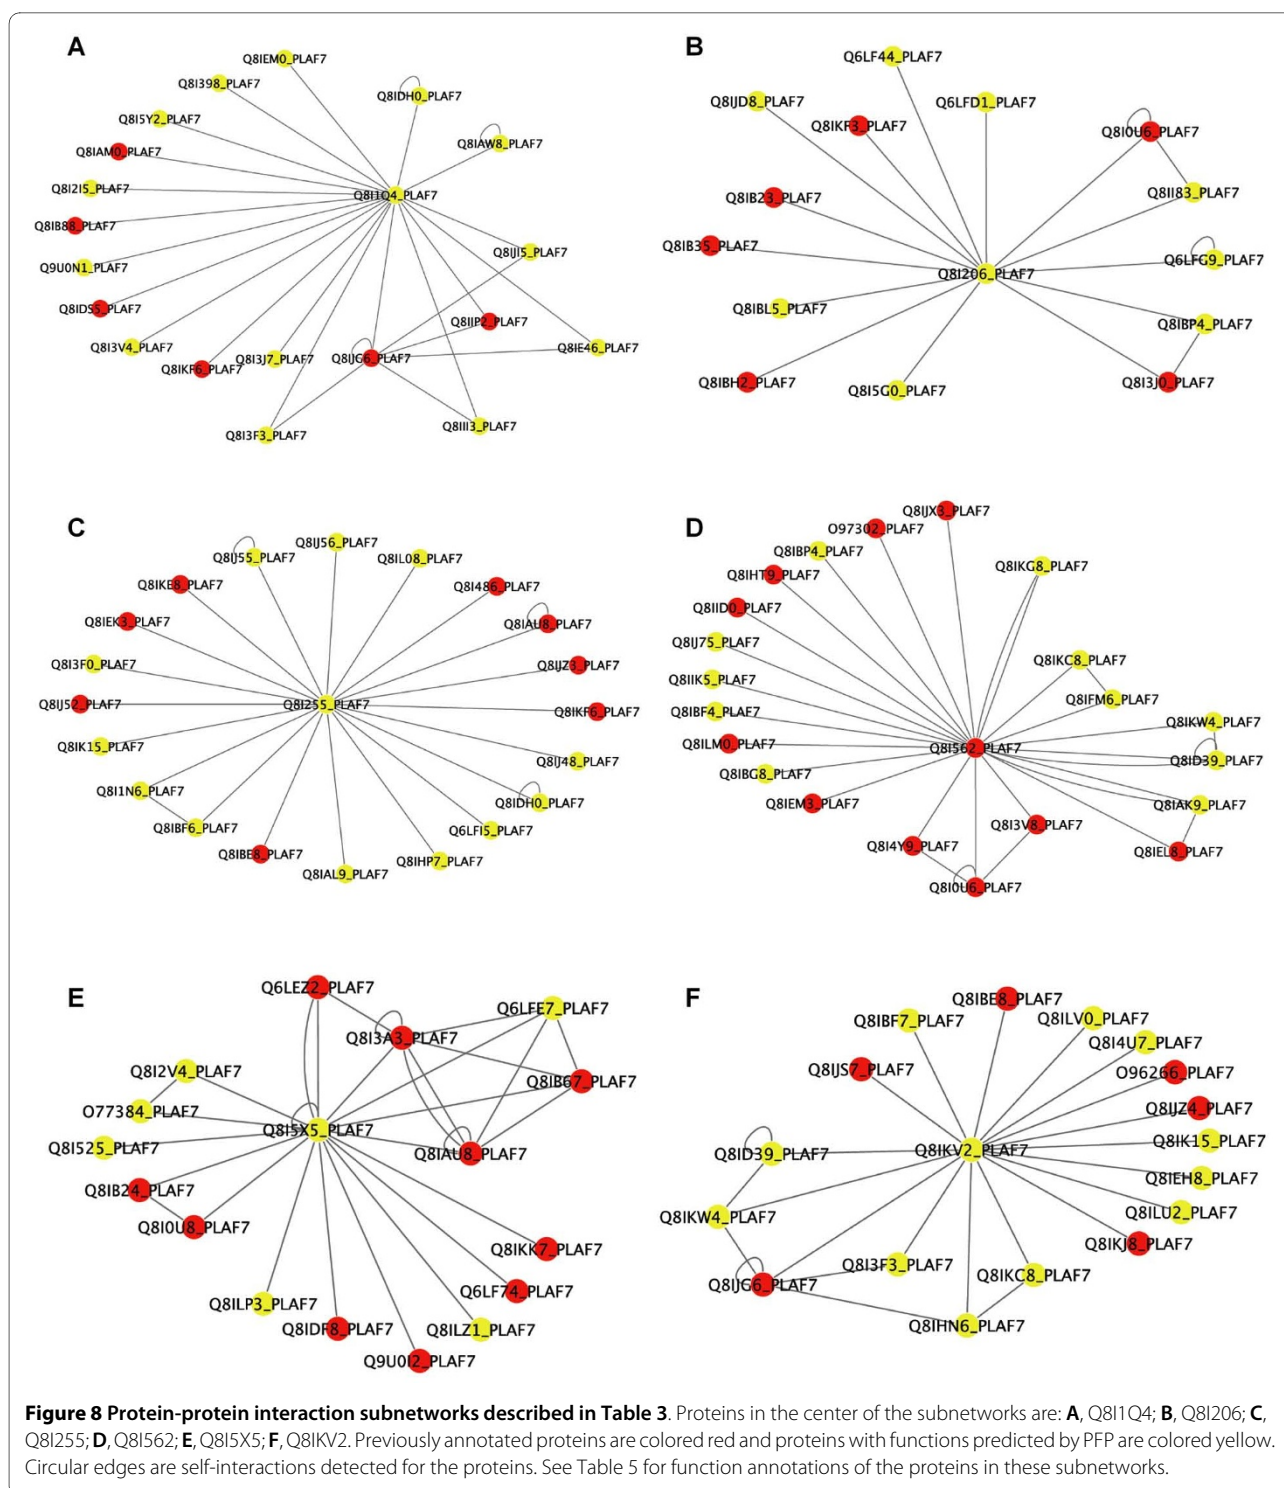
A

Q8IEM0_PLAF7
Q8I398_PLAF7
Q8IDH0_PLAF7
Q8I5Y2_PLAF7
Q8IAW8_PLAF7
Q8IAM0_PLAF7
Q8I2I5_PLAF7
Q8I1Q4_PLAF7
Q8IB88_PLAF7
Q8IJI5_PLAF7
Q9U0N1_PLAF7
Q8IDS5_PLAF7
Q8IIP2_PLAF7
Q8I3V4_PLAF7
Q8I3J7_PLAF7
Q8IJG6_PLAF7
Q8IE46_PLAF7
Q8IKF6_PLAF7
Q8III3_PLAF7
Q8I3F3_PLAF7

B

Q6LF44_PLAF7
Q8IJD8_PLAF7
Q6LFD1_PLAF7
Q8IKF3_PLAF7
Q8I0U6_PLAF7
Q8I183_PLAF7
Q8IB23_PLAF7
Q8IB35_PLAF7
Q6LFG9_PLAF7
Q8I206_PLAF7
Q8IBL5_PLAF7
Q8IBP4_PLAF7
Q8IBH2_PLAF7
Q8I5G0_PLAF7
Q8I3J0_PLAF7

C

Q8IJ56_PLAF7
Q8IJ55_PLAF7
Q8IL08_PLAF7
Q8IKE8_PLAF7
Q8I486_PLAF7
Q8IEK3_PLAF7
Q8IAU8_PLAF7
Q8I3F0_PLAF7
Q8IJZ3_PLAF7
Q8IJ52_PLAF7
Q8I255_PLAF7
Q8IKF6_PLAF7
Q8IK15_PLAF7
Q8IJ48_PLAF7
Q8I1N6_PLAF7
Q8IDH0_PLAF7
Q8IBF6_PLAF7
Q6LFI5_PLAF7
Q8IBE8_PLAF7
Q8IHP7_PLAF7
Q8IAL9_PLAF7

D

Q8IJX3_PLAF7
O97302_PLAF7
Q8IBP4_PLAF7
Q8IKG8_PLAF7
Q8IHT9_PLAF7
Q8IID0_PLAF7
Q8IJ75_PLAF7
Q8IKC8_PLAF7
Q8IIK5_PLAF7
Q8IFM6_PLAF7
Q8IBF4_PLAF7
Q8IKW4_PLAF7
Q8ILM0_PLAF7
Q8I562_PLAF7
Q8IBG8_PLAF7
Q8ID39_PLAF7
Q8IEM3_PLAF7
Q8IAK9_PLAF7
Q8I3V8_PLAF7
Q8I4Y9_PLAF7
Q8IEL8_PLAF7
Q8I0U6_PLAF7

E

Q6LEZ2_PLAF7
Q6LFE7_PLAF7
Q8I3A3_PLAF7
Q8I2V4_PLAF7
Q8IB67_PLAF7
O77384_PLAF7
Q8I5X5_PLAF7
Q8I525_PLAF7
Q8IAU8_PLAF7
Q8IB24_PLAF7
Q8I0U8_PLAF7
Q8IKK7_PLAF7
Q6LF74_PLAF7
Q8ILP3_PLAF7
Q8IDF8_PLAF7
Q8ILZ1_PLAF7
Q9U0I2_PLAF7

F

Q8IBE8_PLAF7
Q8IBF7_PLAF7
Q8ILV0_PLAF7
Q8I4U7_PLAF7
Q8IJS7_PLAF7
O96266_PLAF7
Q8IJZ4_PLAF7
Q8IK15_PLAF7
Q8ID39_PLAF7
Q8IKV2_PLAF7
Q8IEH8_PLAF7
Q8ILU2_PLAF7
Q8IKW4_PLAF7
Q8IKJ8_PLAF7
Q8I3F3_PLAF7
Q8IJG6_PLAF7
Q8IKC8_PLAF7
Q8IHN6_PLAF7

**Figure 8 Protein-protein interaction subnetworks described in Table 3**. Proteins in the center of the subnetworks are: **A**, Q8I1Q4; **B**, Q8I206; **C**, Q8I255; **D**, Q8I562; **E**, Q8I5X5; **F**, Q8IKV2. Previously annotated proteins are colored red and proteins with functions predicted by PFP are colored yellow. Circular edges are self-interactions detected for the proteins. See Table 5 for function annotations of the proteins in these subnetworks.